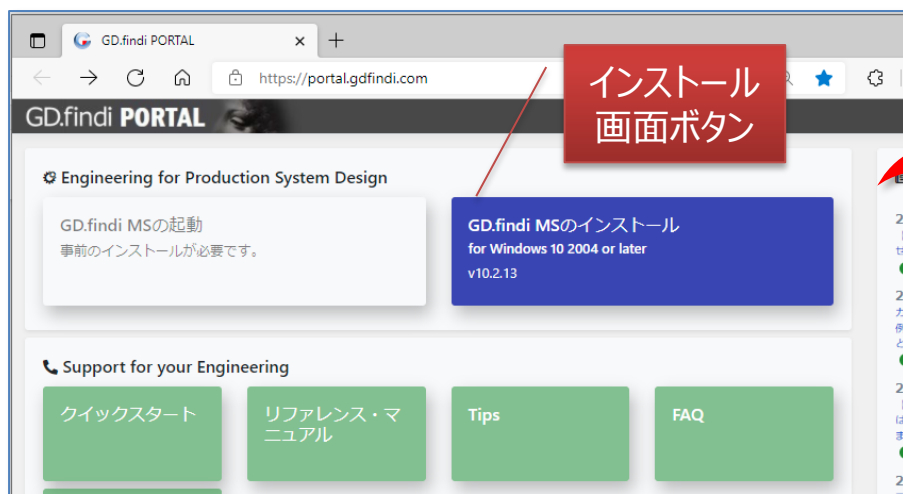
GD.findi PORTAL

https://portal.gdfindi.com

GD.findi PORTAL

インストール画面ボタン

Engineering for Production System Design

GD.findi MSの起動
事前のインストールが必要です。

GD.findi MSのインストール
for Windows 10 2004 or later
v10.2.13

Support for your Engineering

クイックスタート

リファレンス・マニュアル

Tips

FAQ